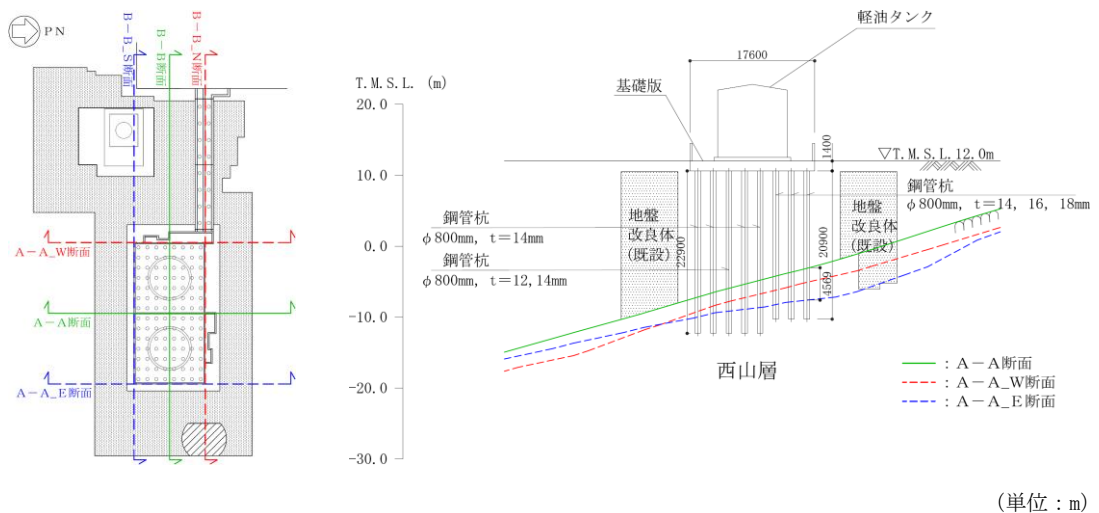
PN

B－B_S断面

B－B断面

B－B_N断面

A－A_W断面

A－A断面

A－A_E断面

T.M.S.L.（m）

20.0

10.0

0.0

-10.0

-20.0

-30.0

軽油タンク

17600

基礎版

1400

▽T.M.S.L.12.0m

鋼管杭
φ800mm，t＝14，16，18mm

鋼管杭
φ800mm，t＝14mm

鋼管杭
φ800mm，t＝12，14mm

地盤
改良体
（既設）

22900

20900

地盤
改良体
（既設）

4500

西山層

：A－A断面

：A－A_W断面

：A－A_E断面

（単位：m）